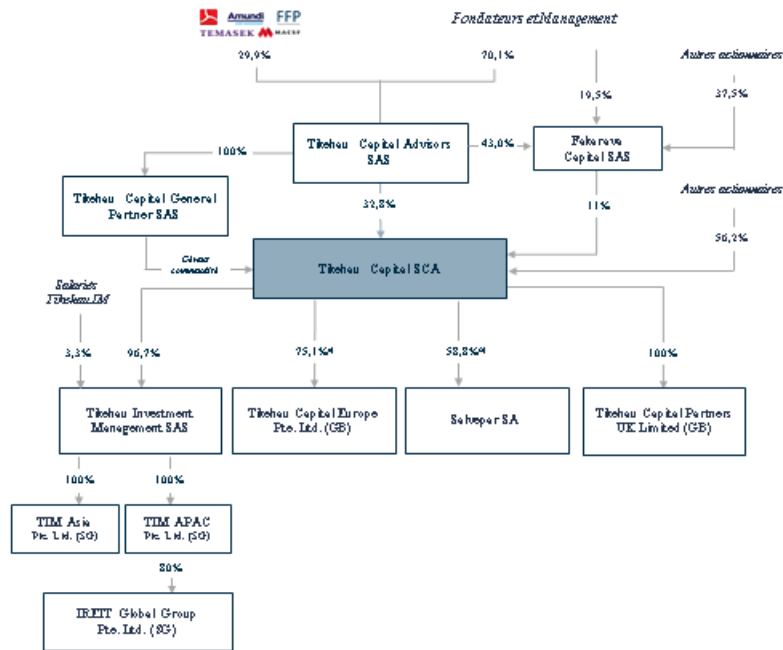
Amundi FFP
TEMASEK MACSF

Fondateurs et Management

29,9%

70,1%

Autres actionnaires

19,5%

37,5%

100%

Tikehau Capital Advisors SAS

43,0%

Fakarava Capital SAS

Autres actionnaires

Tikehau Capital General Partner SAS

32,8%

11%

56,2%

Gérant commandité

Tikehau Capital SCA

Salariés Tikehau IM

3,3%

96,7%

75,1%*

58,8%*

100%

Tikehau Investment Management SAS

Tikehau Capital Europe Pte. Ltd. (GB)

Salvepar SA

Tikehau Capital Partners UK Limited (GB)

100%

100%

TIM Asia Pte. Ltd. (SG)

TIM APAC Pte. Ltd. (SG)

80%

IREIT Global Group Pte. Ltd. (SG)